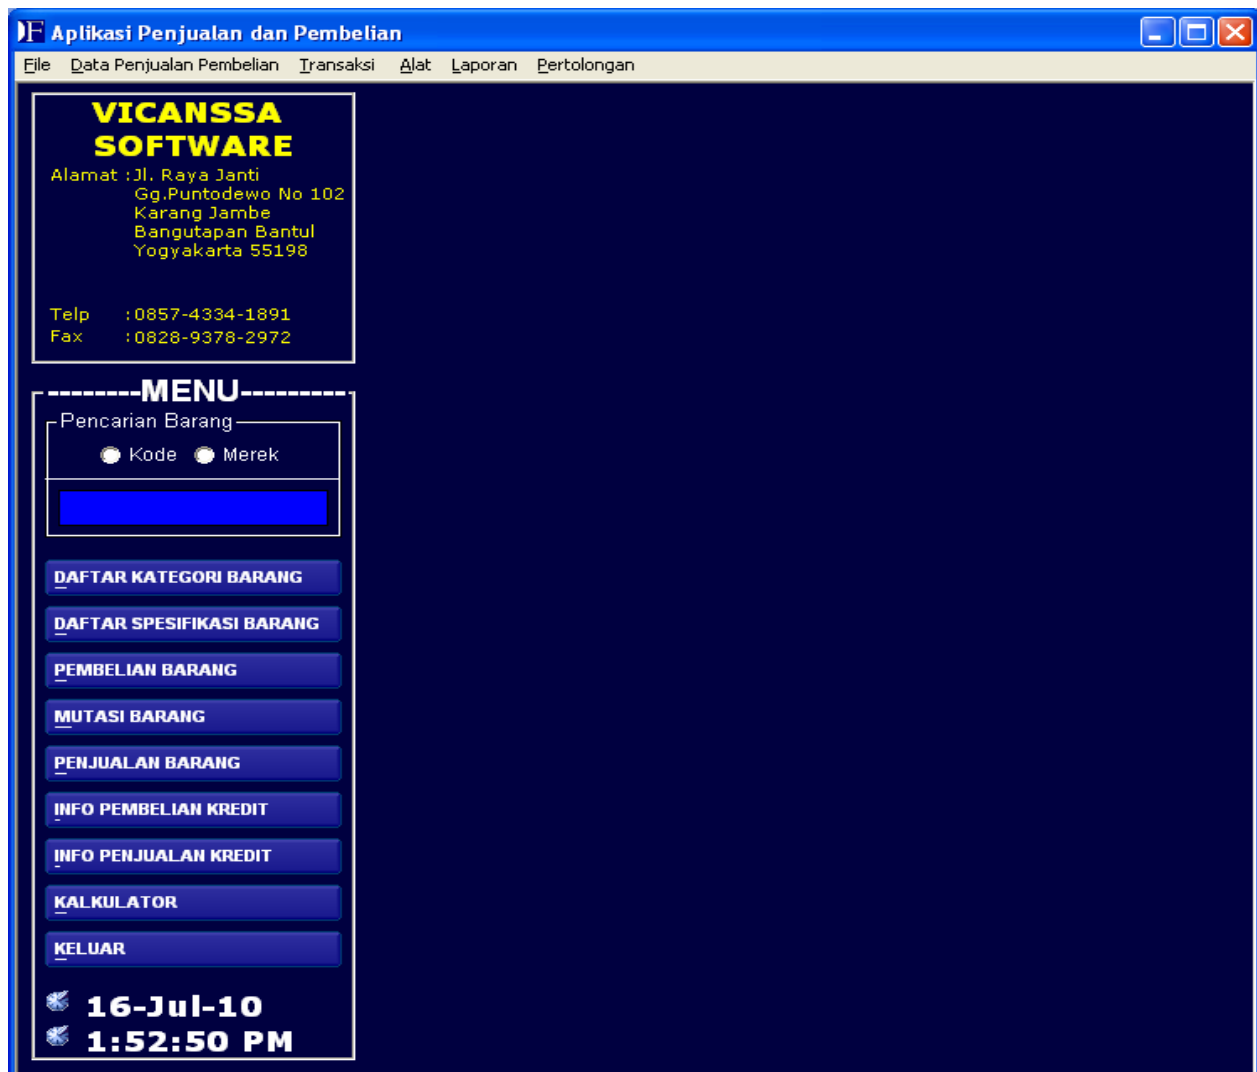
Aplikasi Penjualan dan Pembelian

File Data Penjualan Pembelian Transaksi Alat Laporan Pertolongan

VICANSSA SOFTWARE

Alamat : Jl. Raya Janti
Gg.Puntodewo No 102
Karang Jambe
Bangutapan Bantul
Yogyakarta 55198

Telp : 0857-4334-1891
Fax : 0828-9378-2972

---------MENU---------

Pencarian Barang

Kode Merek

DAFTAR KATEGORI BARANG

DAFTAR SPESIFIKASI BARANG

PEMBELIAN BARANG

MUTASI BARANG

PENJUALAN BARANG

INFO PEMBELIAN KREDIT

INFO PENJUALAN KREDIT

KALKULATOR

KELUAR

16-Jul-10

1:52:50 PM